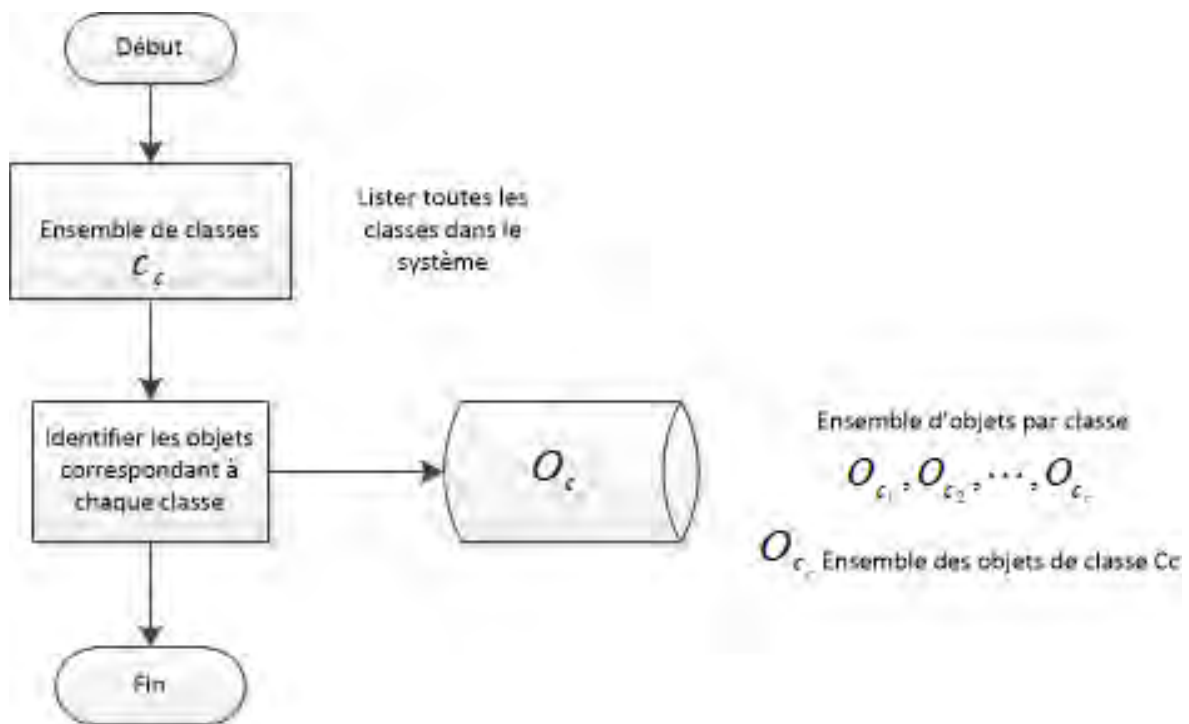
Début

Ensemble de classes $C_c$

Lister toutes les classes dans le système

Identifier les objets correspondant à chaque classe

$O_c$

Ensemble d'objets par classe

$O_{c_1}, O_{c_2}, \cdots, O_{c_c}$

$O_{c_c}$ Ensemble des objets de classe Cc

Fin